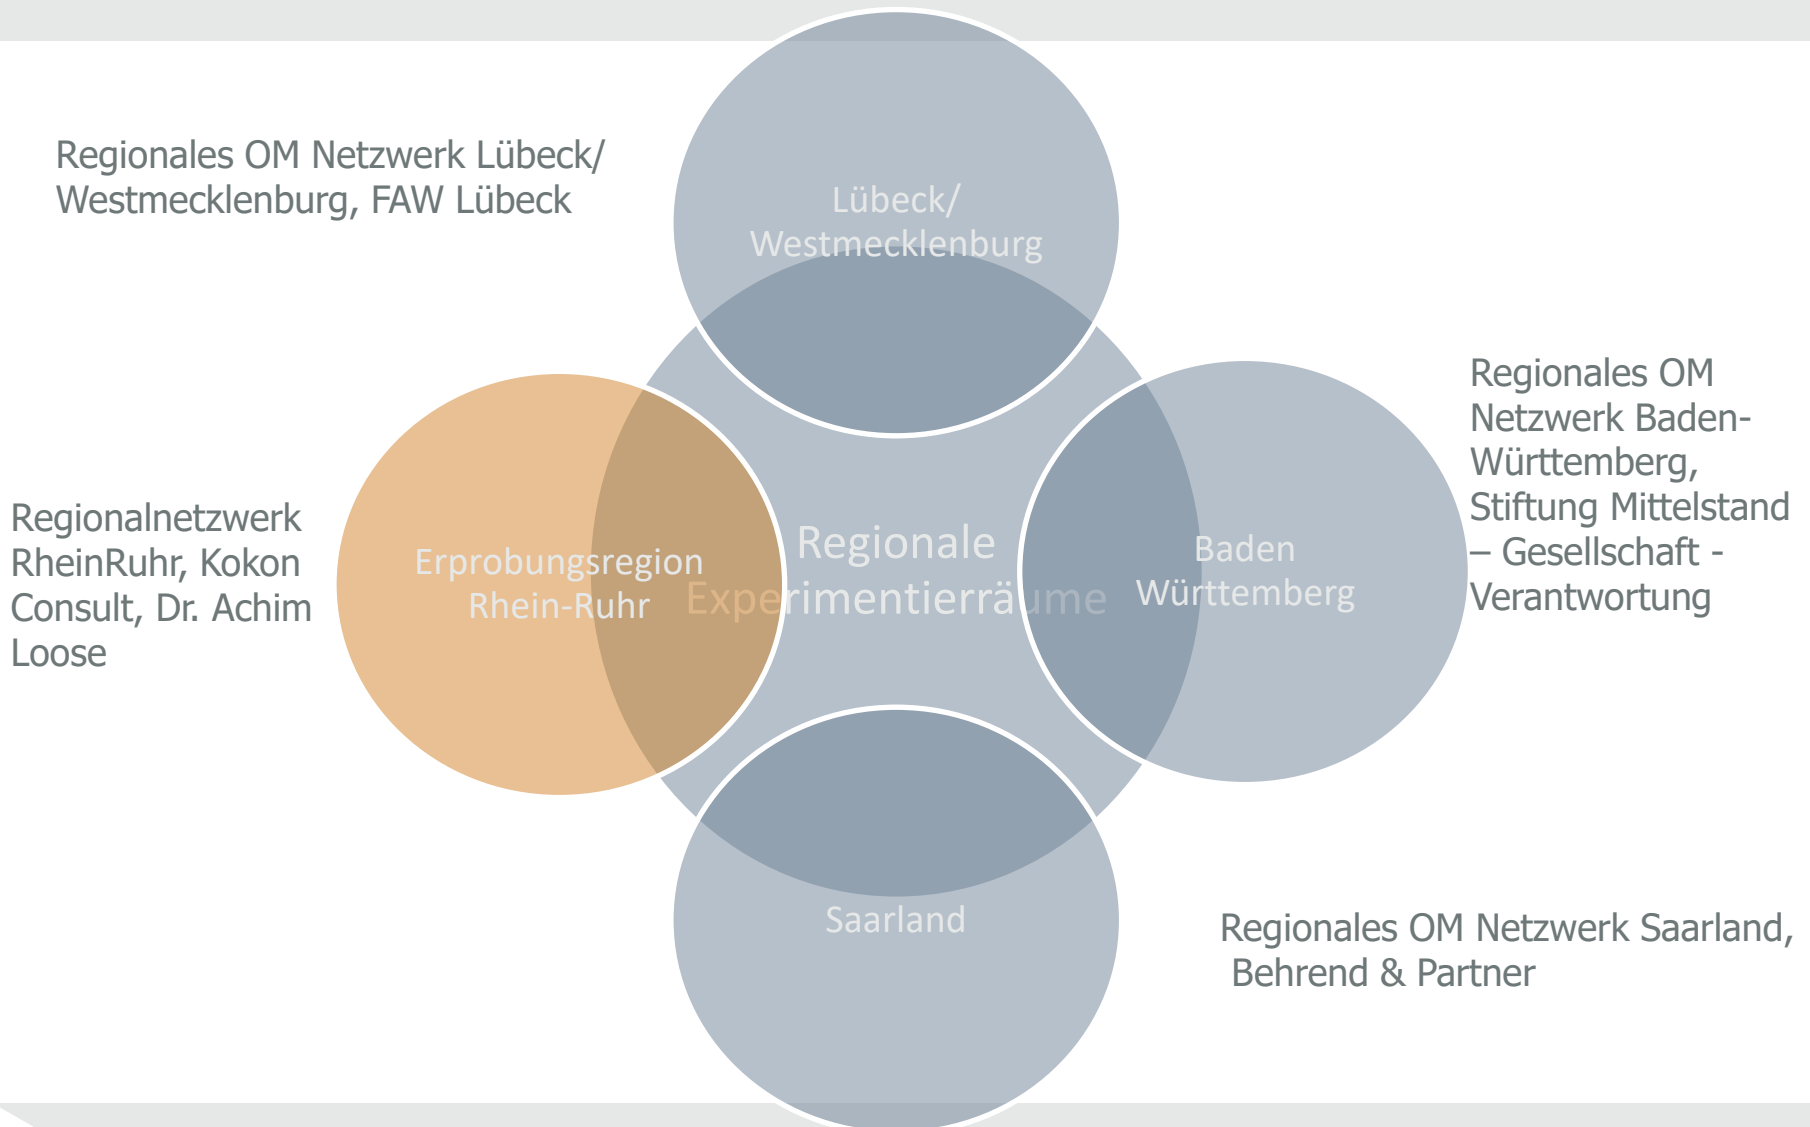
Regionales OM Netzwerk Lübeck/ Westmecklenburg, FAW Lübeck

Lübeck/ Westmecklenburg

Regionales OM Netzwerk Baden-Württemberg, Stiftung Mittelstand – Gesellschaft - Verantwortung

Regionalnetzwerk RheinRuhr, Kokon Consult, Dr. Achim Loose

Erprobungsregion Rhein-Ruhr

Regionale Experimentierräume

Baden Württemberg

Saarland

Regionales OM Netzwerk Saarland, Behrend & Partner